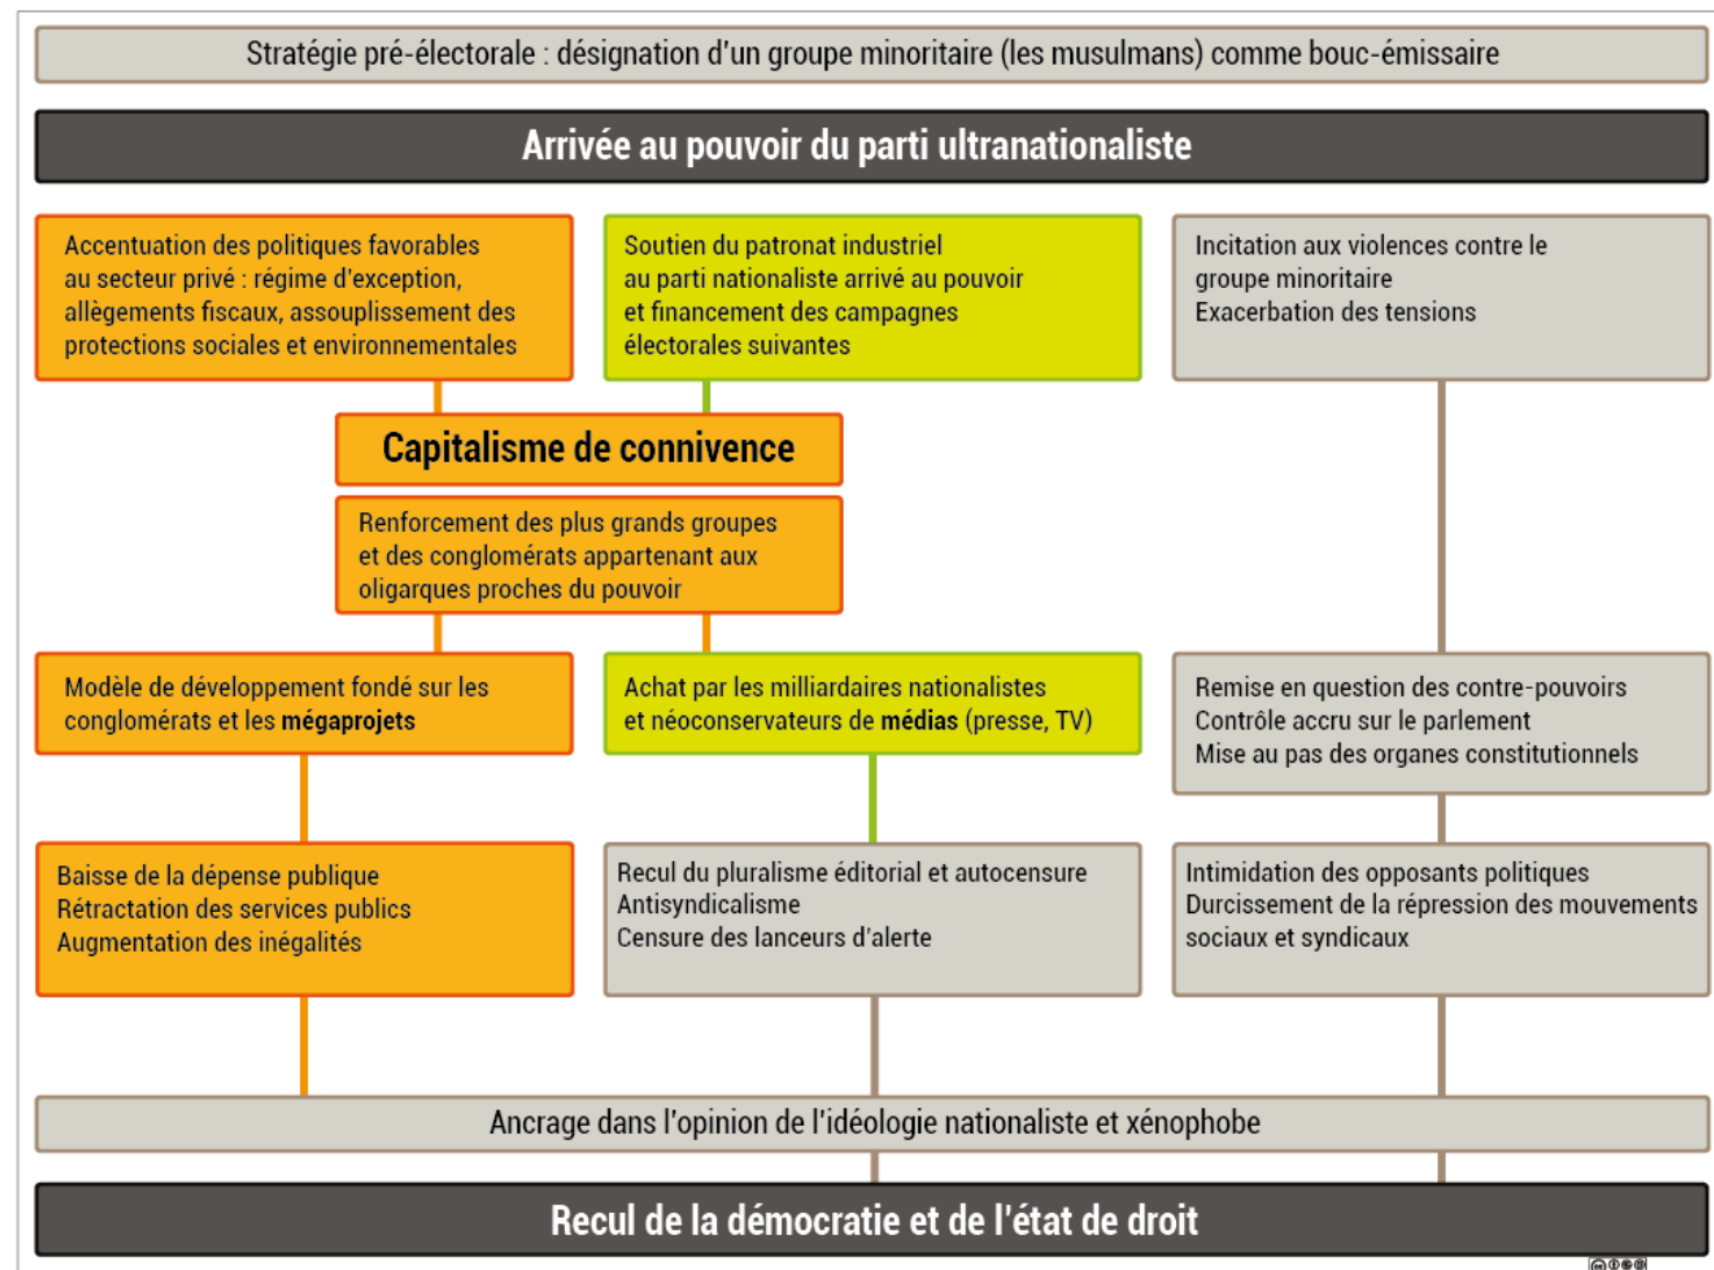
Stratégie pré-électorale : désignation d'un groupe minoritaire (les musulmans) comme bouc-émissaire

Arrivée au pouvoir du parti ultranationaliste

Accentuation des politiques favorables au secteur privé : régime d'exception, allègements fiscaux, assouplissement des protections sociales et environnementales

Soutien du patronat industriel au parti nationaliste arrivé au pouvoir et financement des campagnes électorales suivantes

Incitation aux violences contre le groupe minoritaire
Exacerbation des tensions

Capitalisme de connivence

Renforcement des plus grands groupes et des conglomérats appartenant aux oligarques proches du pouvoir

Modèle de développement fondé sur les conglomérats et les **mégaprojets**

Achat par les milliardaires nationalistes et néoconservateurs de **médias** (presse, TV)

Remise en question des contre-pouvoirs
Contrôle accru sur le parlement
Mise au pas des organes constitutionnels

Baisse de la dépense publique
Rétractation des services publics
Augmentation des inégalités

Recul du pluralisme éditorial et autocensure
Antisyndicalisme
Censure des lanceurs d'alerte

Intimidation des opposants politiques
Durcissement de la répression des mouvements sociaux et syndicaux

Ancrage dans l'opinion de l'idéologie nationaliste et xénophobe

Recul de la démocratie et de l'état de droit